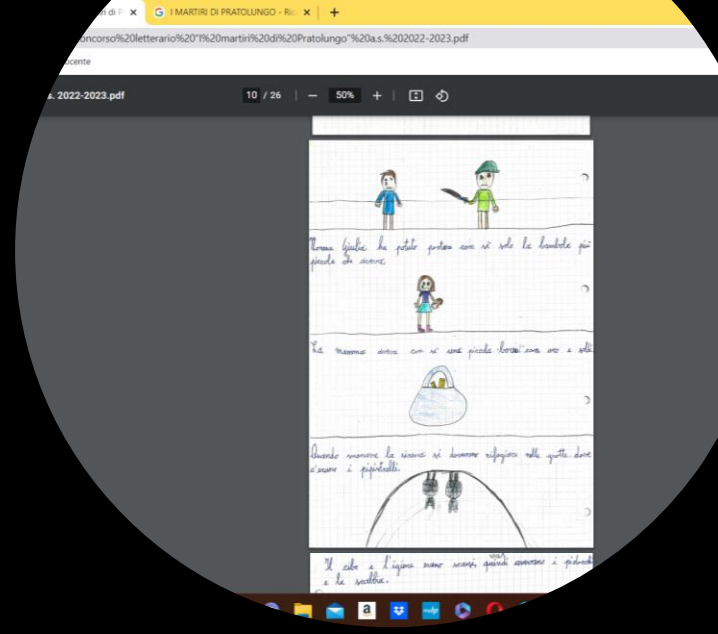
ri di P ×
I MARTIRI DI PRATOLUNGO - Ric ×
+
oncorso%20letterario%20"I%20martiri%20di%20Pratolungo"%20a.s.%202022-2023.pdf
ucente
s. 2022-2023.pdf
10 / 26
—
50%
+
Nonna Giulia ha potuto portare con sé solo la bambola più piccola che aveva.

La mamma aveva con sé una piccola borsa con oro e soldi.

Quando moriva la nonna si dovevano rifugiare nella grotta dove c'erano i pipistrelli.

Il cibo e l'igiene erano scarsi quindi avevano i pidocchi e la scabbia.